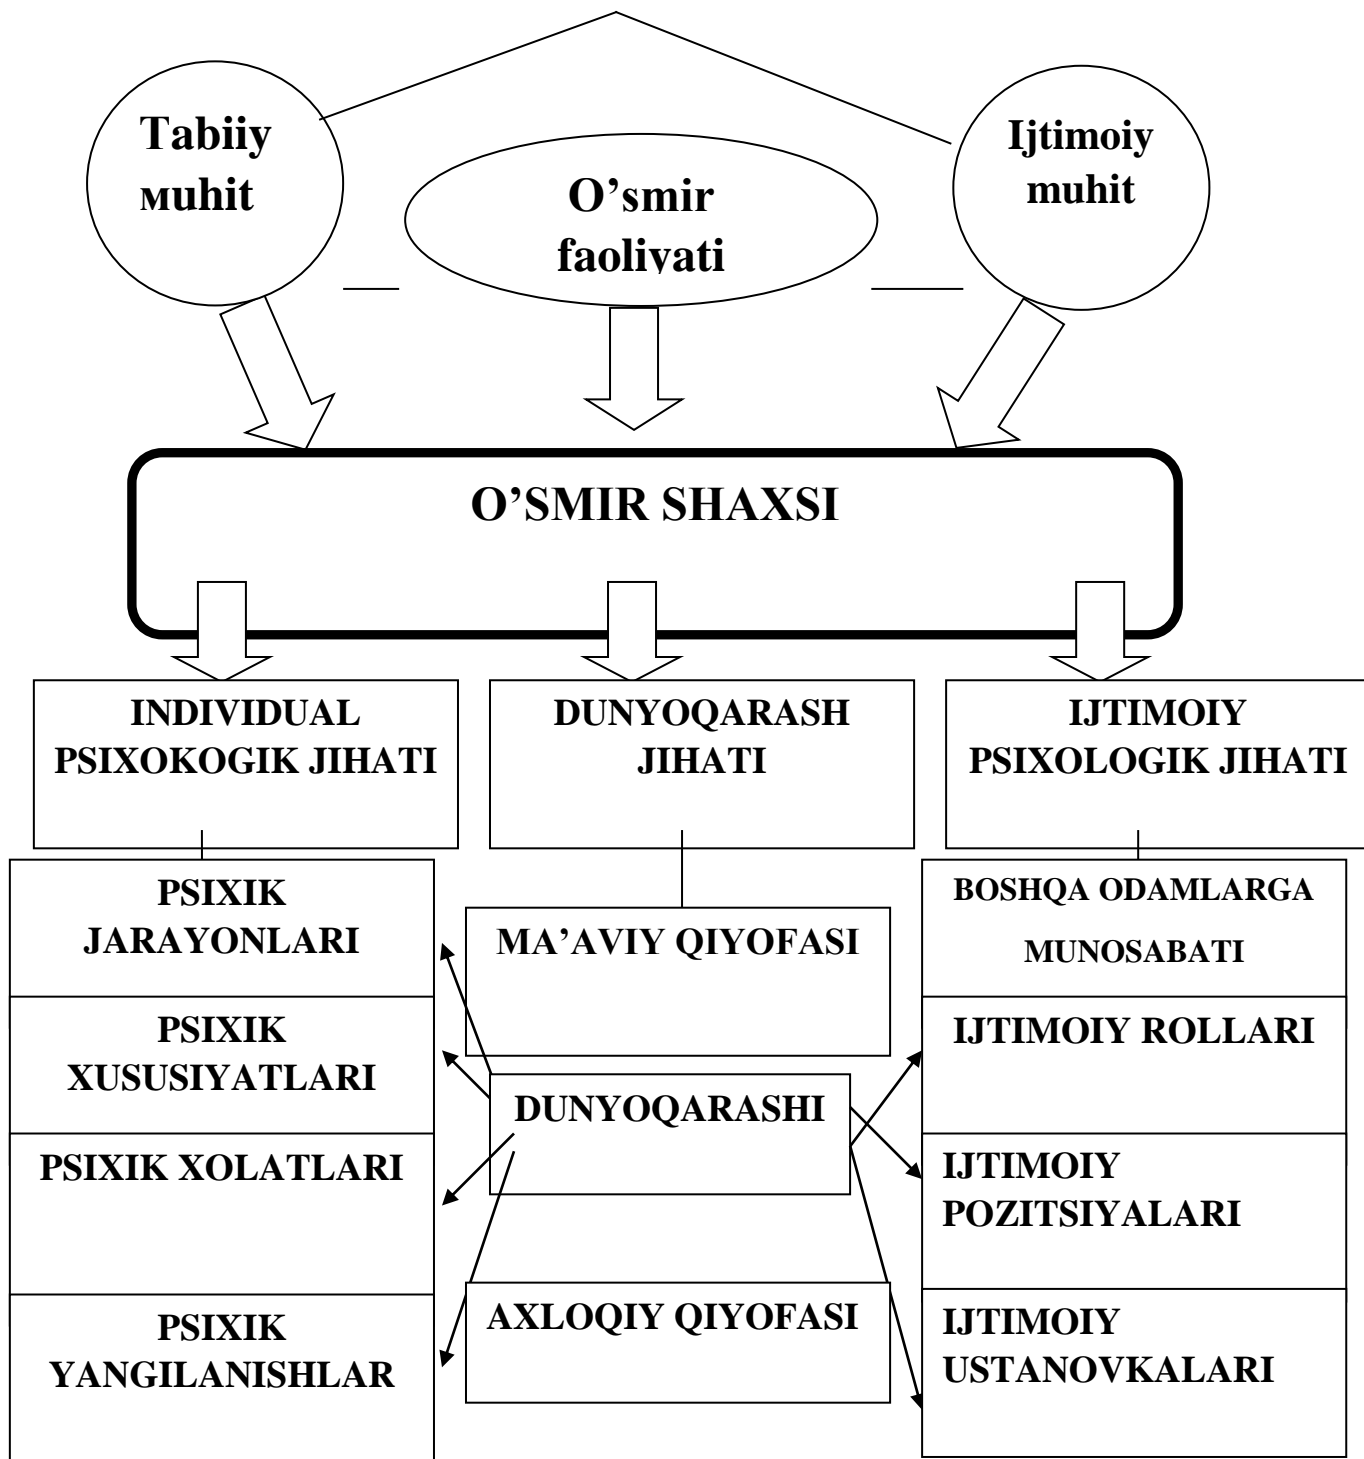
Tabiiy мuhit

O’smir faoliyati

Ijtimoiy muhit

O’SMIR SHAXSI

INDIVIDUAL PSIXOKOGIK JIHATI

DUNYOQARASH JIHATI

IJTIMOIY PSIXOLOGIK JIHATI

PSIXIK JARAYONLARI

PSIXIK XUSUSIYATLARI

PSIXIK XOLATLARI

PSIXIK YANGILANISHLAR

MA’AVIY QIYOFASI

DUNYOQARASHI

AXLOQIY QIYOFASI

BOSHQA ODAMLARGA MUNOSABATI

IJTIMOIY ROLLARI

IJTIMOIY POZITSIYALARI

IJTIMOIY USTANOVKALARI